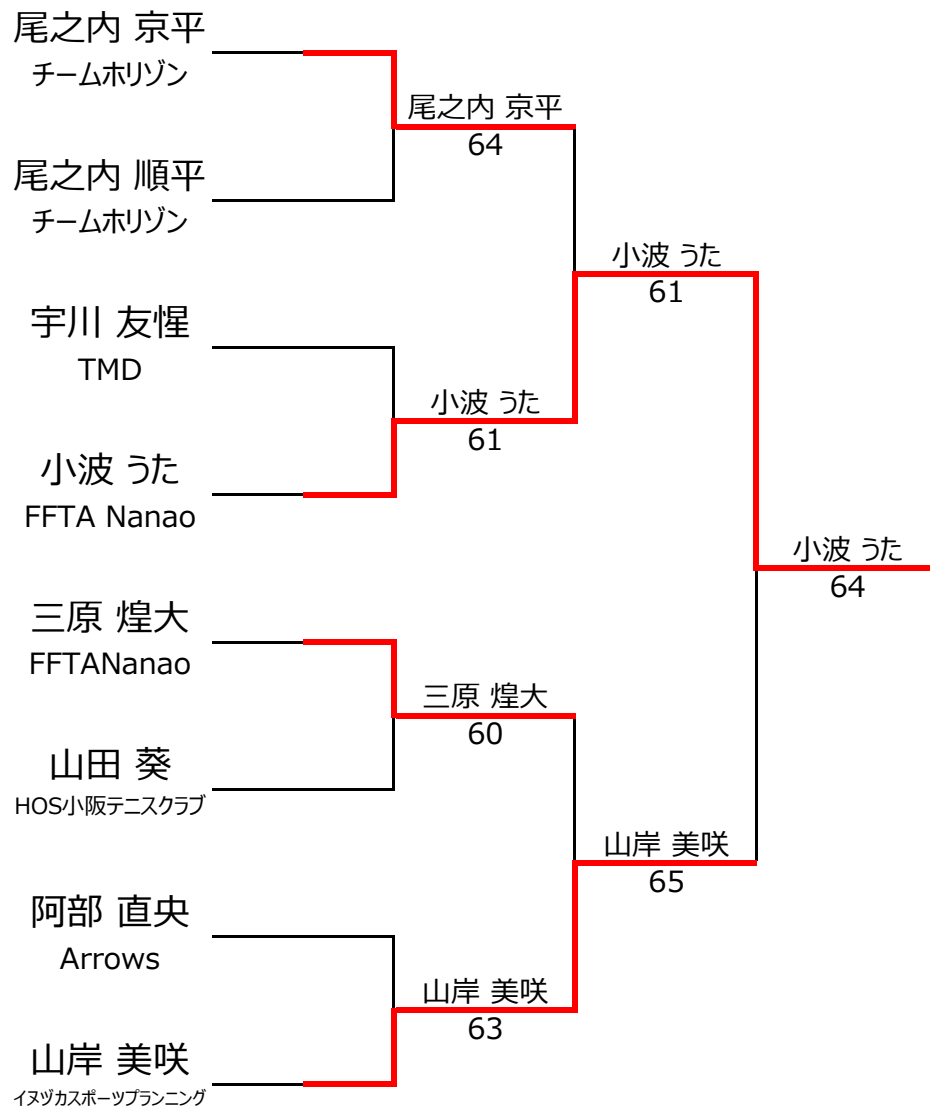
尾之内 京平
チームホリゾン

尾之内 順平
チームホリゾン

宇川 友惺
TMD

小波 うた
FFTA Nanao

三原 煌大
FFTANanao

山田 葵
HOS小阪テニスクラブ

阿部 直央
Arrows

山岸 美咲
イヌヅカスポーツプランニング

尾之内 京平
64

小波 うた
61

三原 煌大
60

山岸 美咲
63

小波 うた
61

山岸 美咲
65

小波 うた
64